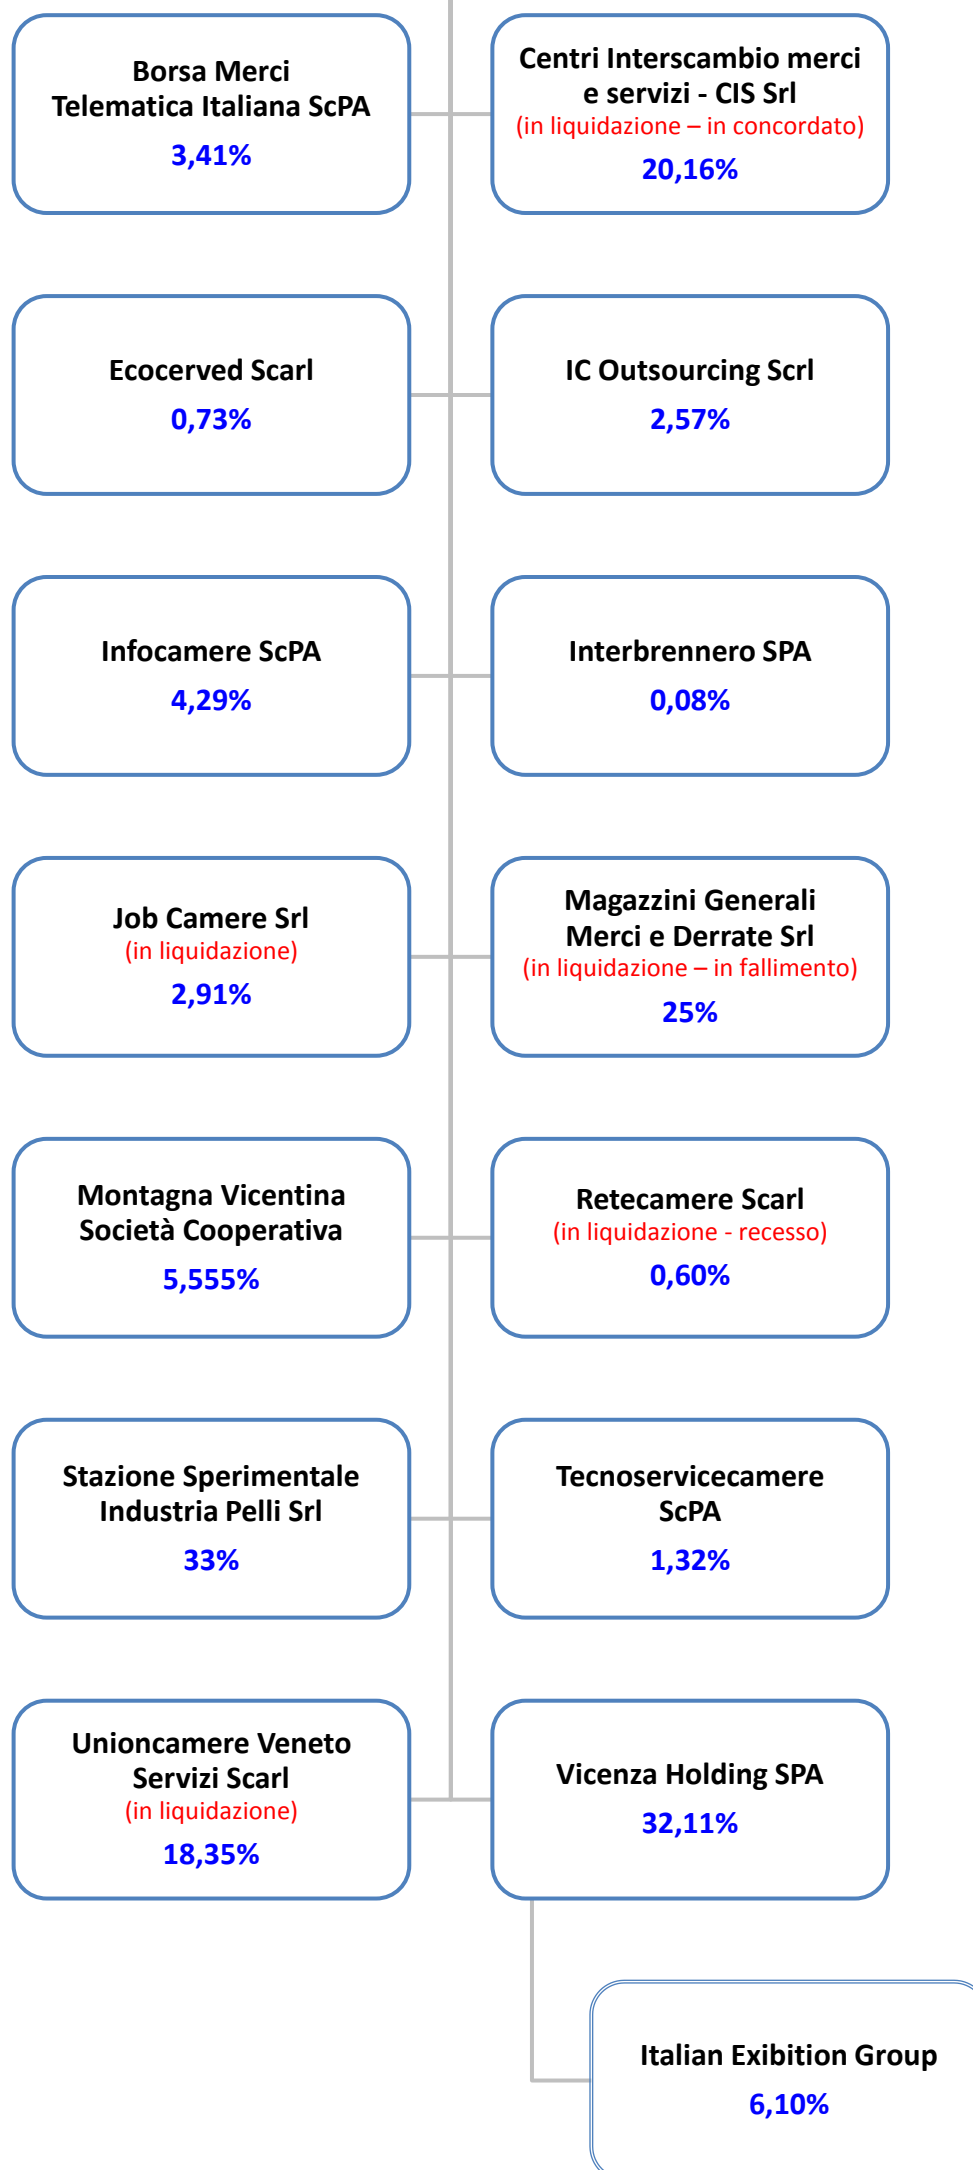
Borsa Merci Telematica Italiana ScPA
3,41%

Centri Interscambio merci e servizi - CIS Srl
(in liquidazione – in concordato)
20,16%

Ecocerved Scarl
0,73%

IC Outsourcing Scrl
2,57%

Infocamere ScPA
4,29%

Interbrennero SPA
0,08%

Job Camere Srl
(in liquidazione)
2,91%

Magazzini Generali Merci e Derrate Srl
(in liquidazione – in fallimento)
25%

Montagna Vicentina Società Cooperativa
5,555%

Retecamere Scarl
(in liquidazione - recesso)
0,60%

Stazione Sperimentale Industria Pelli Srl
33%

Tecnoservicecamere ScPA
1,32%

Unioncamere Veneto Servizi Scarl
(in liquidazione)
18,35%

Vicenza Holding SPA
32,11%

Italian Exibition Group
6,10%